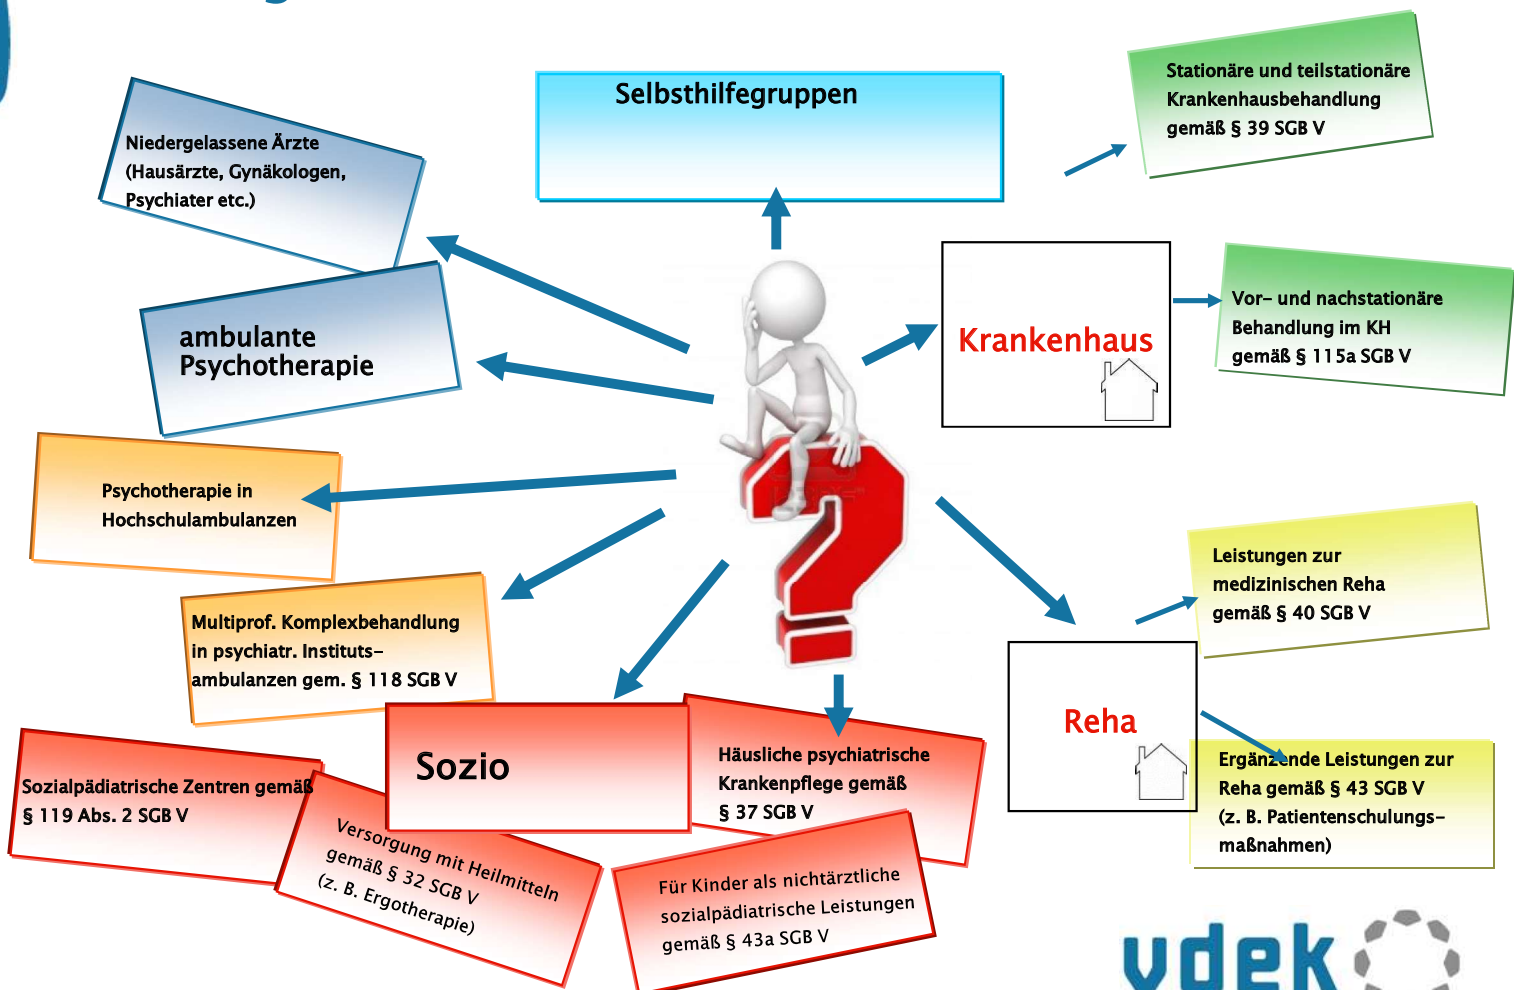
Selbsthilfegruppen

Niedergelassene Ärzte (Hausärzte, Gynäkologen, Psychiater etc.)

ambulante Psychotherapie

Psychotherapie in Hochschulambulanzen

Multiprof. Komplexbehandlung in psychiatr. Institutsambulanzen gem. § 118 SGB V

Sozialpädiatrische Zentren gemäß § 119 Abs. 2 SGB V

Sozio

Versorgung mit Heilmitteln gemäß § 32 SGB V (z. B. Ergotherapie)

Häusliche psychiatrische Krankenpflege gemäß § 37 SGB V

Für Kinder als nichtärztliche sozialpädiatrische Leistungen gemäß § 43a SGB V

Stationäre und teilstationäre Krankenhausbehandlung gemäß § 39 SGB V

Krankenhaus

Vor- und nachstationäre Behandlung im KH gemäß § 115a SGB V

Leistungen zur medizinischen Reha gemäß § 40 SGB V

Reha

Ergänzende Leistungen zur Reha gemäß § 43 SGB V (z. B. Patientenschulungsmaßnahmen)

vdek